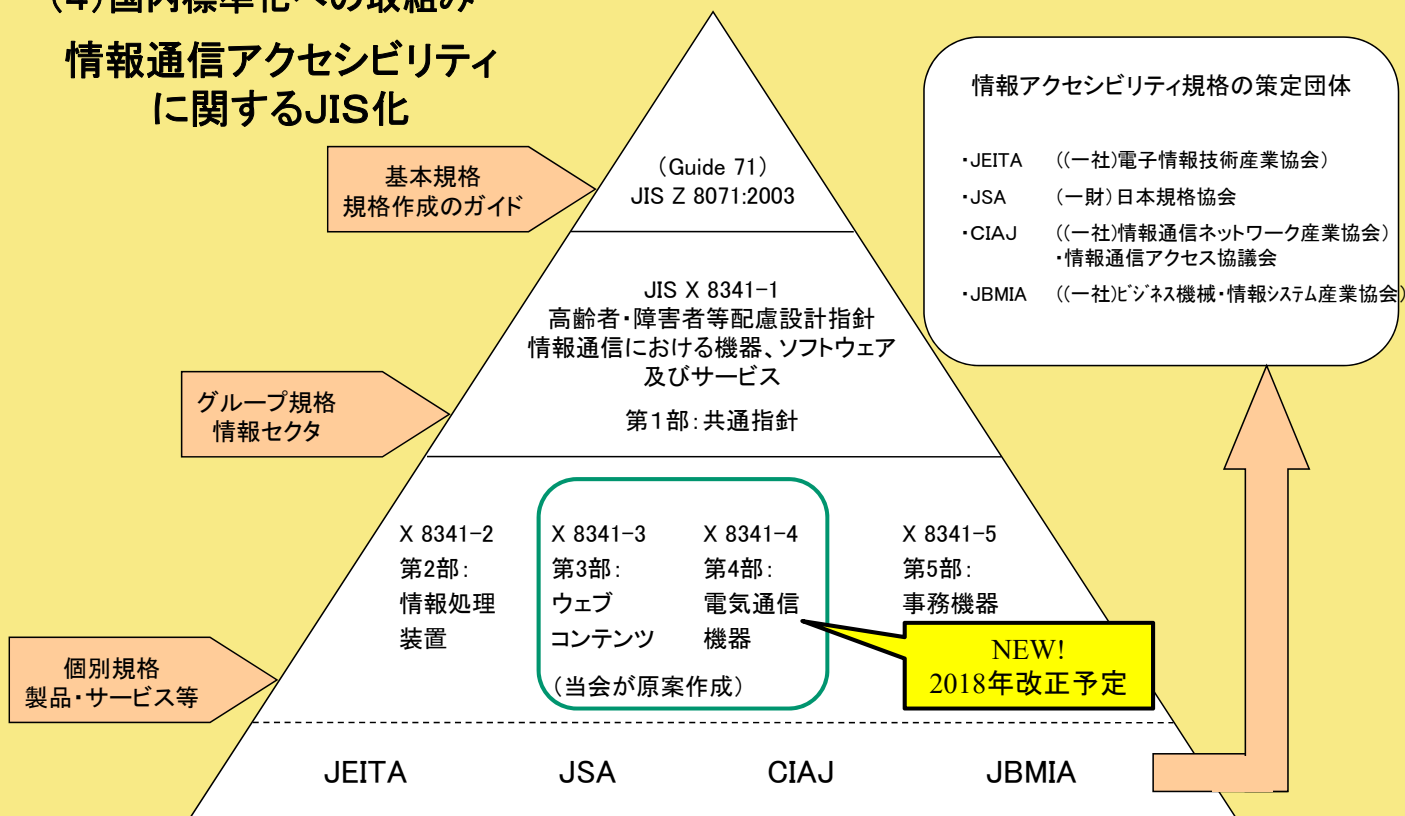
(4)国内標準化への取組み

情報通信アクセシビリティに関するJIS化

基本規格
規格作成のガイド

(Guide 71)
JIS Z 8071:2003

グループ規格
情報セクタ

JIS X 8341-1
高齢者・障害者等配慮設計指針
情報通信における機器、ソフトウェア及びサービス
第1部:共通指針

個別規格
製品・サービス等

X 8341-2
第2部:
情報処理装置

X 8341-3
第3部:
ウェブコンテンツ

X 8341-4
第4部:
電気通信機器

(当会が原案作成)

X 8341-5
第5部:
事務機器

NEW!
2018年改正予定

JEITA JSA CIAJ JBMIA

情報アクセシビリティ規格の策定団体

・JEITA ((一社)電子情報技術産業協会)
・JSA (一財)日本規格協会
・CIAJ ((一社)情報通信ネットワーク産業協会)
・情報通信アクセス協議会
・JBMIA ((一社)ビジネス機械・情報システム産業協会)